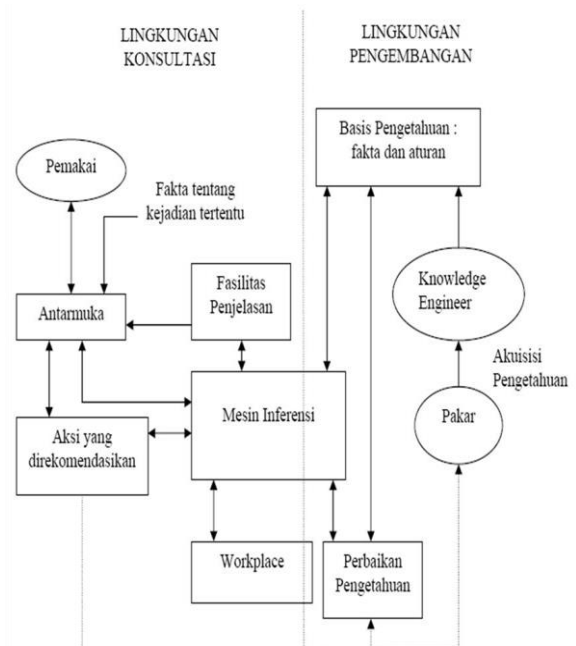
LINGKUNGAN KONSULTASI

LINGKUNGAN PENGEMBANGAN

Basis Pengetahuan : fakta dan aturan

Pemakai

Fakta tentang kejadian tertentu

Knowledge Engineer

Fasilitas Penjelasan

Antarmuka

Akuisisi Pengetahuan

Mesin Inferensi

Pakar

Aksi yang direkomendasikan

Workplace

Perbaikan Pengetahuan